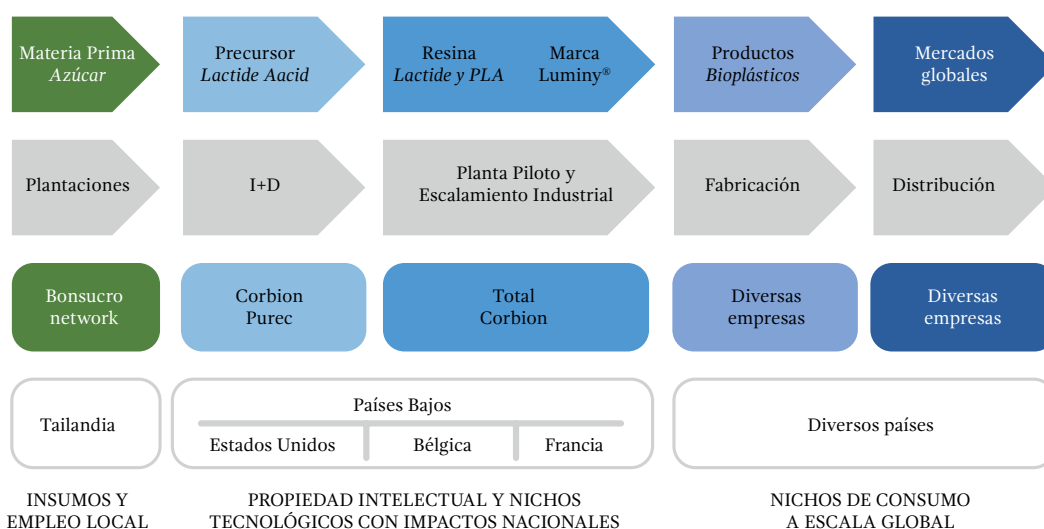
Materia Prima
*Azúcar*

Precursor
*Lactide Aacid*

Resina
*Lactide y PLA*

Marca
Luminy®

Productos
*Bioplásticos*

Mercados globales

Plantaciones

I+D

Planta Piloto y Escalamiento Industrial

Fabricación

Distribución

Bonsucro network

Corbion Purec

Total Corbion

Diversas empresas

Diversas empresas

Tailandia

Países Bajos

Estados Unidos

Bélgica

Francia

Diversos países

INSUMOS Y EMPLEO LOCAL

PROPIEDAD INTELECTUAL Y NICHOS TECNOLÓGICOS CON IMPACTOS NACIONALES

NICHOS DE CONSUMO A ESCALA GLOBAL